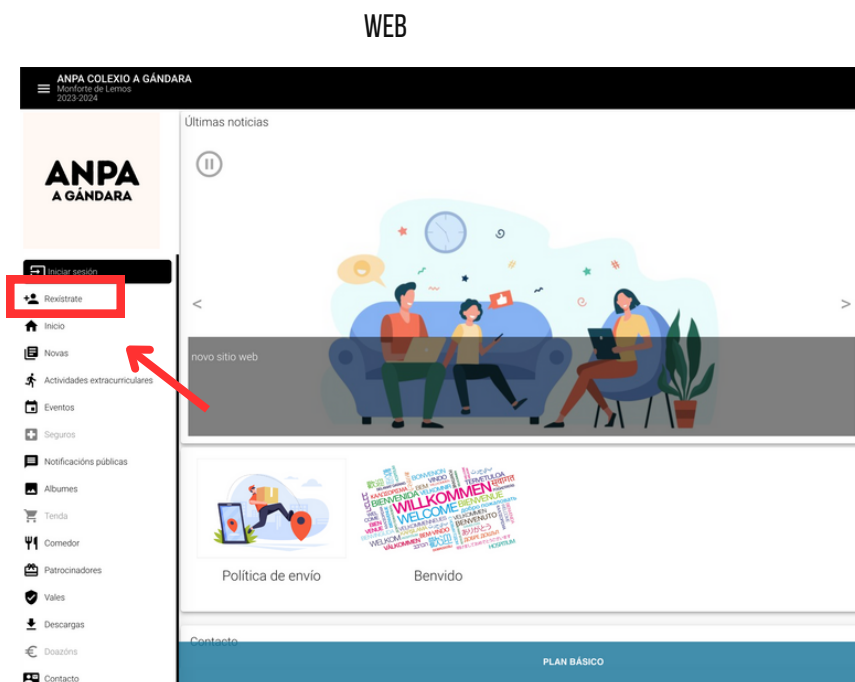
WEB

ANPA COLEXIO A GÁNDARA
Monforte de Lemos
2023-2024

ANPA
A GÁNDARA

Iniciar sesión
Rexístrate
Inicio
Novas
Actividades extracurriculares
Eventos
Seguros
Notificacións públicas
Albumes
Tenda
Comedor
Patrocinadores
Vales
Descargas
Doazóns
Contacto

Últimas noticias

<
>

novo sitio web

WILLKOMMEN
WELCOME
BIENVENIDA
BIENVENUE
BENVENUTO
BENVIDO
VELKOMMEN
WELKOM
VÄLKOMMEN

Política de envío

Benvido

Contacto

PLAN BÁSICO